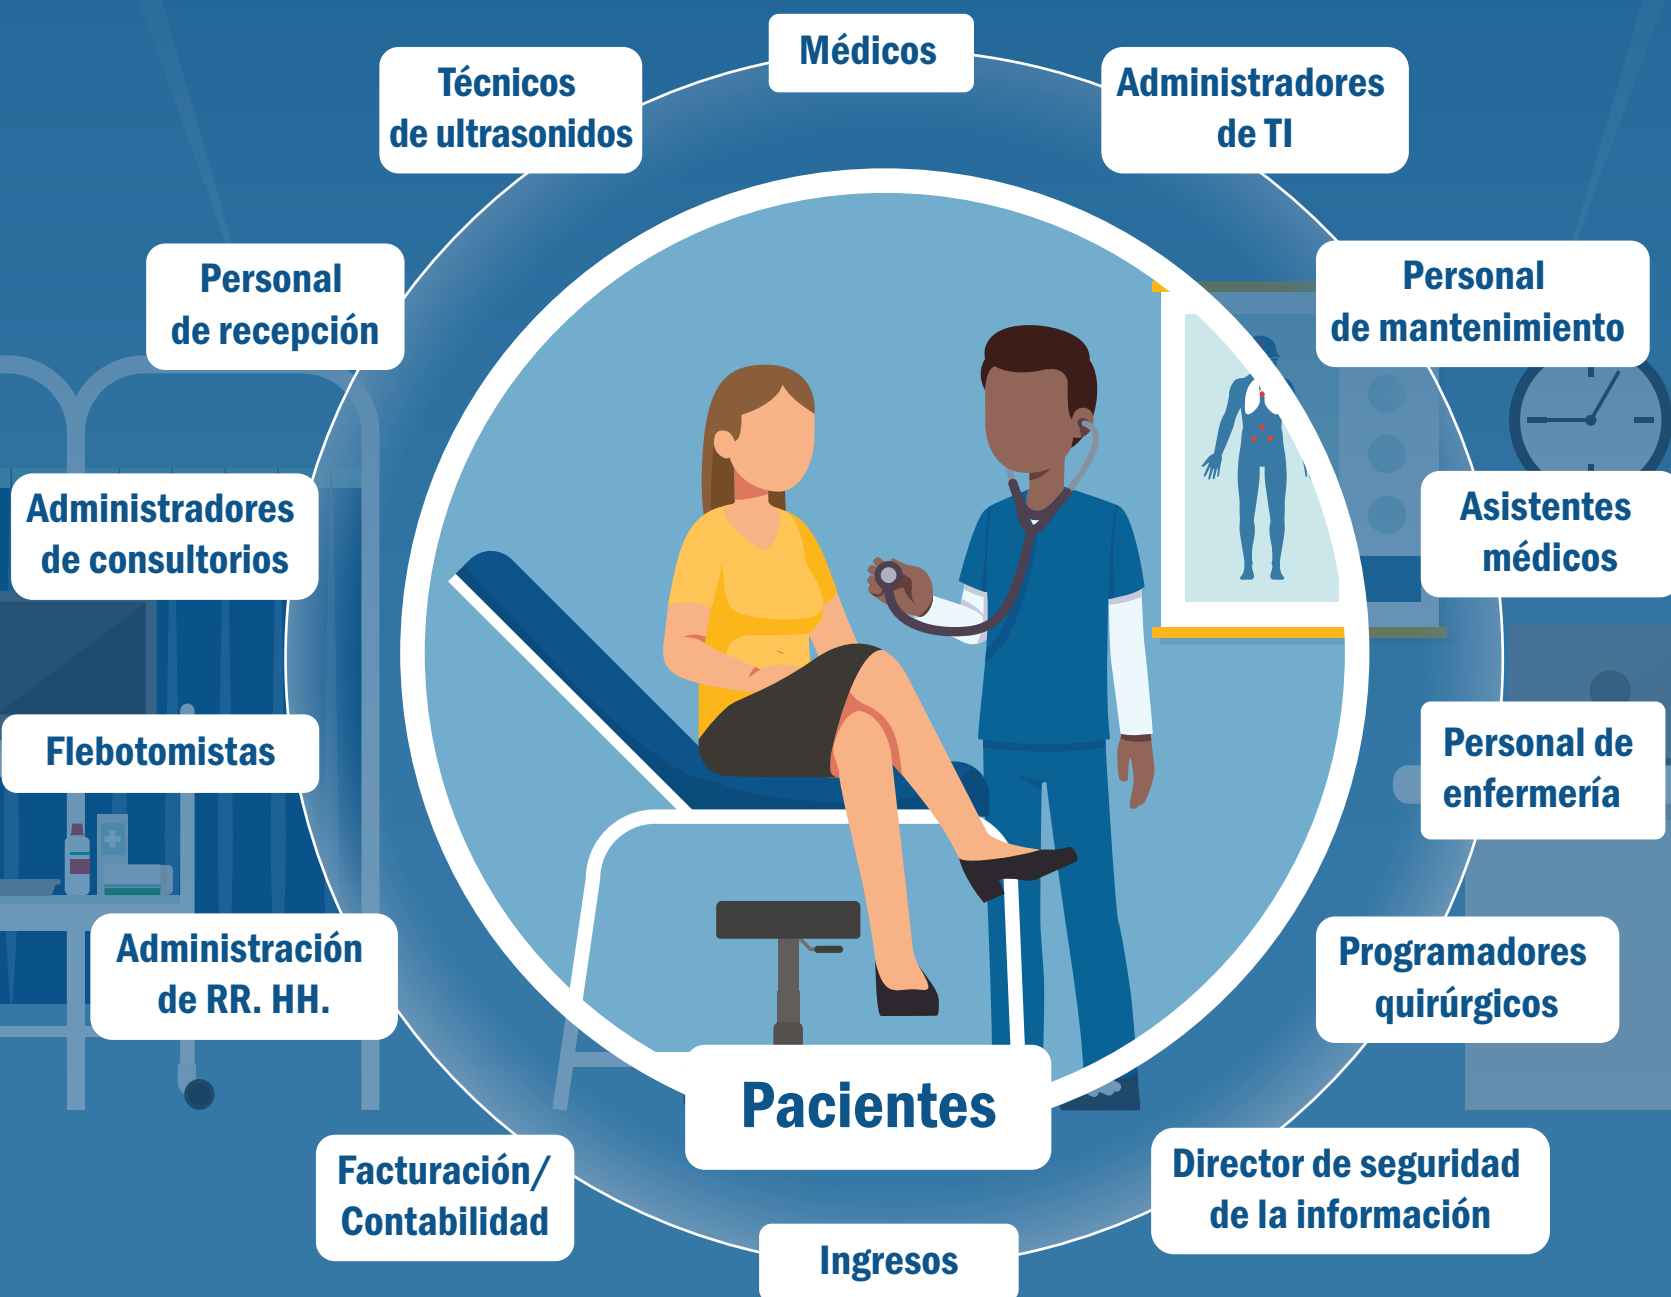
Médicos

Administradores de TI

Personal de mantenimiento

Asistentes médicos

Personal de enfermería

Programadores quirúrgicos

Director de seguridad de la información

Ingresos

Facturación/ Contabilidad

Administración de RR. HH.

Flebotomistas

Administradores de consultorios

Personal de recepción

Técnicos de ultrasonidos

Pacientes